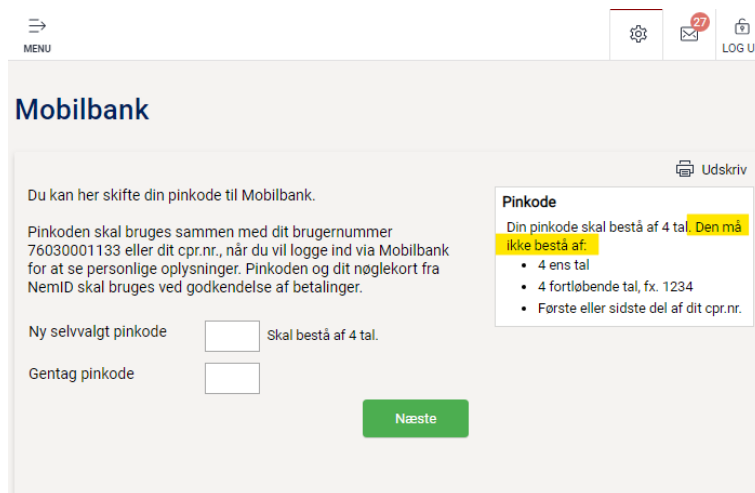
MENU

27

LOG U

Mobilbank

Udskriv

Du kan her skifte din pinkode til Mobilbank.

Pinkoden skal bruges sammen med dit brugernummer 76030001133 eller dit cpr.nr., når du vil logge ind via Mobilbank for at se personlige oplysninger. Pinkoden og dit nøglekort fra NemID skal bruges ved godkendelse af betalinger.

Ny selvvalgt pinkode

Skal bestå af 4 tal.

Gentag pinkode

Næste

Pinkode

Din pinkode skal bestå af 4 tal. Den må ikke bestå af:

- 4 ens tal
- 4 fortløbende tal, fx. 1234
- Første eller sidste del af dit cpr.nr.